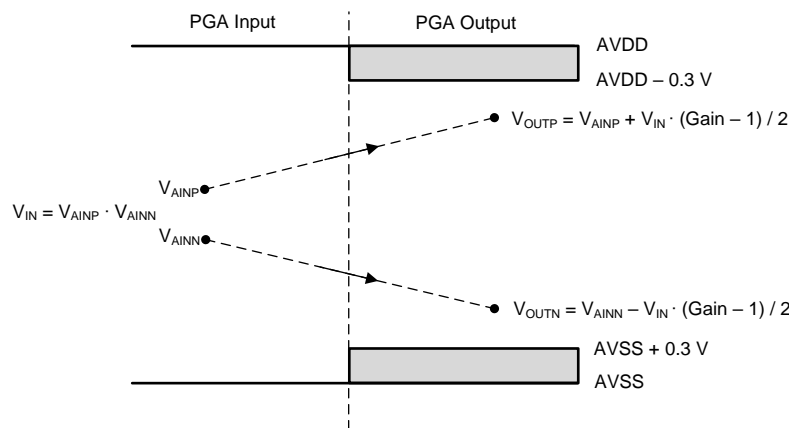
PGA Input

PGA Output

AVDD

AVDD – 0.3 V

$V_{OUTP} = V_{AINP} + V_{IN} \cdot (Gain – 1) / 2$

$V_{AINP}$

$V_{IN} = V_{AINP} \cdot V_{AINN}$

$V_{AINN}$

$V_{OUTN} = V_{AINN} – V_{IN} \cdot (Gain – 1) / 2$

AVSS + 0.3 V

AVSS